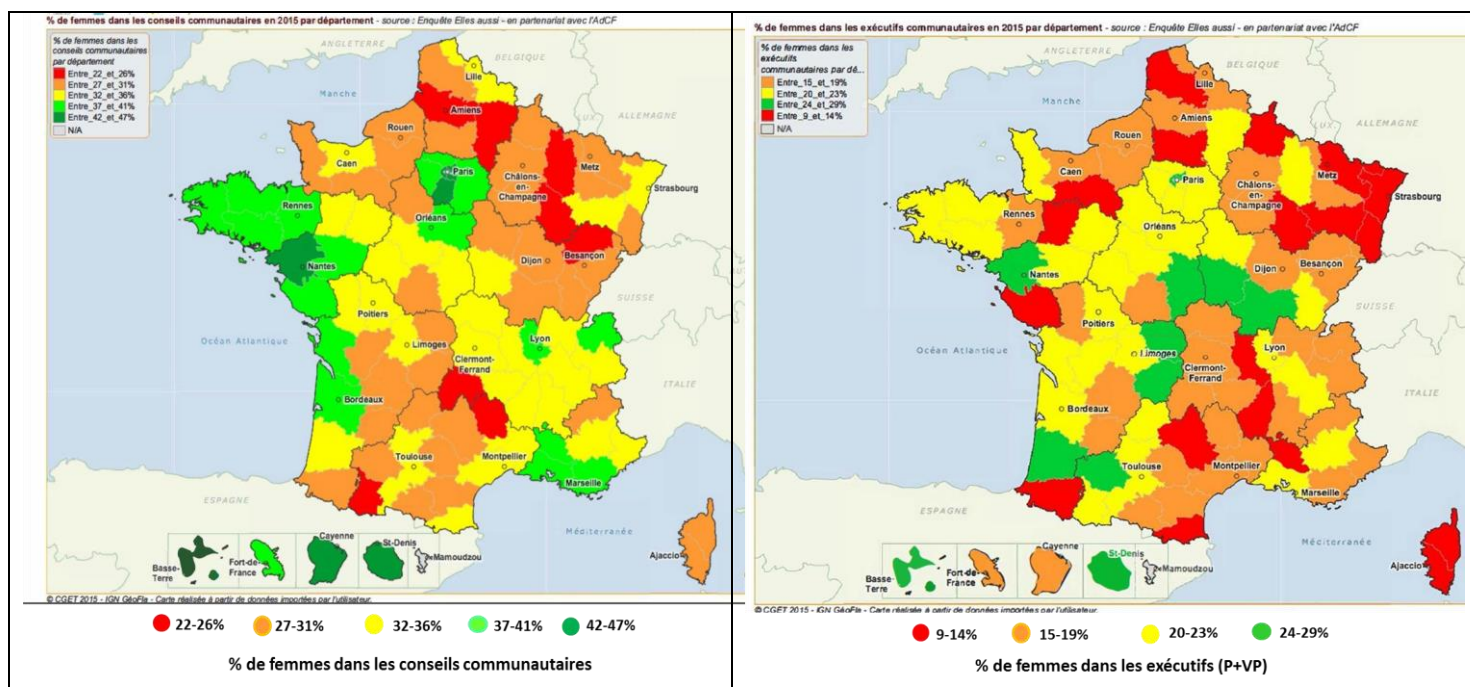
% de femmes dans les conseils communautaires en 2015 par département - source : Enquête Elles aussi - en partenariat avec l'AdCF

% de femmes dans les conseils communautaires par département
Entre_22_et_26%
Entre_27_et_31%
Entre_32_et_36%
Entre_37_et_41%
Entre_42_et_47%
N/A

ANGLETERRE
BELGIQUE
Manche
ALLEMAGNE
LUX
Lille
Amiens
Rouen
Caen
Paris
Châlons-en-Champagne
Metz
Strasbourg
Rennes
Orléans
Nantes
Dijon
Besançon
SUISSE
Poitiers
Limoges
Lyon
Océan Atlantique
Clermont-Ferrand
ITALIE
Bordeaux
Toulouse
Montpellier
Marseille
ESPAGNE
Méditerranée
Ajaccio
Basse-Terre
Fort-de-France
Cayenne
St-Denis
Mamoudzou

© CGET 2015 - IGN GéoFla - Carte réalisée à partir de données importées par l'utilisateur.

22-26% 27-31% 32-36% 37-41% 42-47%

% de femmes dans les conseils communautaires

% de femmes dans les exécutifs communautaires en 2015 par département - source : Enquête Elles aussi - en partenariat avec l'AdCF

% de femmes dans les exécutifs communautaires par dé...
Entre_15_et_19%
Entre_20_et_23%
Entre_24_et_29%
Entre_9_et_14%
N/A

ANGLETERRE
BELGIQUE
Manche
ALLEMAGNE
LUX
Lille
Amiens
Rouen
Caen
Paris
Châlons-en-Champagne
Metz
Strasbourg
Rennes
Orléans
Nantes
Dijon
Besançon
SUISSE
Poitiers
Limoges
Lyon
Océan Atlantique
Clermont-Ferrand
ITALIE
Bordeaux
Toulouse
Montpellier
Marseille
ESPAGNE
Méditerranée
Ajaccio
Basse-Terre
Fort-de-France
Cayenne
St-Denis
Mamoudzou

© CGET 2015 - IGN GéoFla - Carte réalisée à partir de données importées par l'utilisateur.

9-14% 15-19% 20-23% 24-29%

% de femmes dans les exécutifs (P+VP)